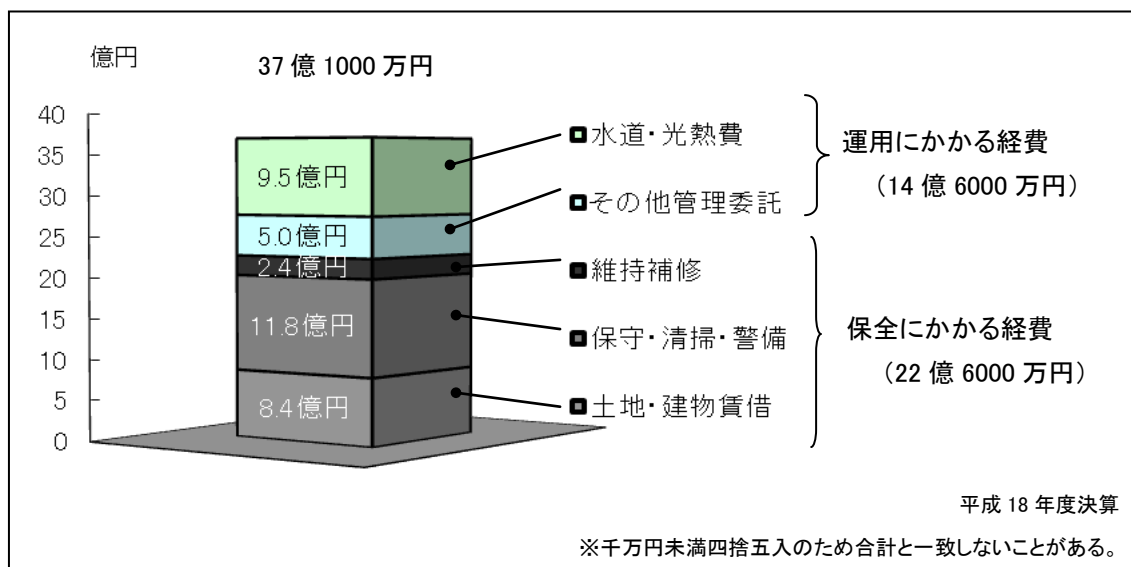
億円

37 億 1000 万円

40
35
30
25
20
15
10
5
0

9.5億円
5.0億円
2.4億円
11.8億円
8.4億円

水道・光熱費
その他管理委託
維持補修
保守・清掃・警備
土地・建物賃借

運用にかかる経費
（14 億 6000 万円）

保全にかかる経費
（22 億 6000 万円）

平成 18 年度決算

※千万円未満四捨五入のため合計と一致しないことがある。